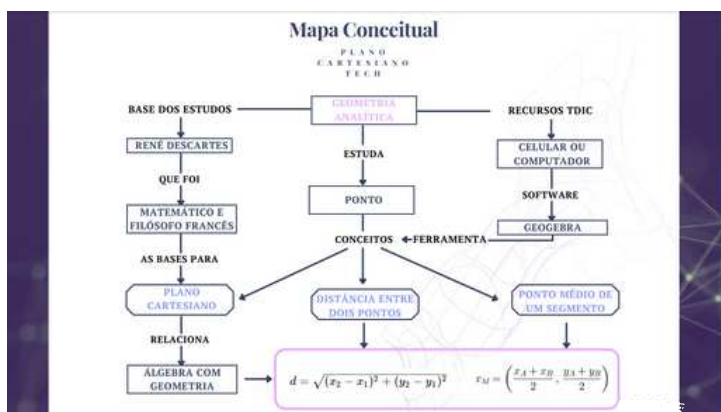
Mapa Conceitual

PLANO CARTESIANO TECH

BASE DOS ESTUDOS

GEOMETRIA ANALÍTICA

RECURSOS TDIC

RENÉ DESCARTES

ESTUDA

CELULAR OU COMPUTADOR

QUE FOI

SOFTWARE

PONTO

MATEMÁTICO E FILÓSOFO FRANCÊS

GEOGEBRA

CONCEITOS

FERRAMENTA

AS BASES PARA

PLANO CARTESIANO

DISTÂNCIA ENTRE DOIS PONTOS

PONTO MÉDIO DE UM SEGMENTO

RELACIONA

ÁLGEBRA COM GEOMETRIA

$d = \sqrt{(x_2 - x_1)^2 + (y_2 - y_1)^2}$

$x_M = \left(\frac{x_A + x_B}{2}, \frac{y_A + y_B}{2}\right)$